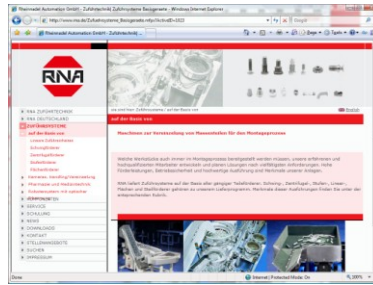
Rhein-Nadel Automation GmbH - Zuführtechnik: Zuführsysteme Basisgeräte - Windows Internet Explorer

http://www.rna.de/Zufuhrsysteme_Basisgerate.rsfp?lockedID=1022

Rheinnadel Automation GmbH - Zuführtechnik

RNA

RNA ZUFÜHRTECHNIK
RNA DEUTSCHLAND
ZUFÜHRSYSTEME
auf der Basis von
Linearschwingförderer
Schwingförderer
Zentrifugalförderer
Stufenförderer
Flachbandförderer
Kameras / Handling
Pharma- und Medizintechnik
Teilezuführung mit Kameras
KOMPONENTEN
SERVICE
SCHULUNG
NEWS
DOWNLOADS
KONTAKT
STELLENANGEBOTE
SUCHEN
IMPRESSUM

auf der Basis von

Maschinen zur Verarbeitung von Massenteilen für den Montageprozess

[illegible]

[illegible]

Done

Internet | Protected Mode: On

100%